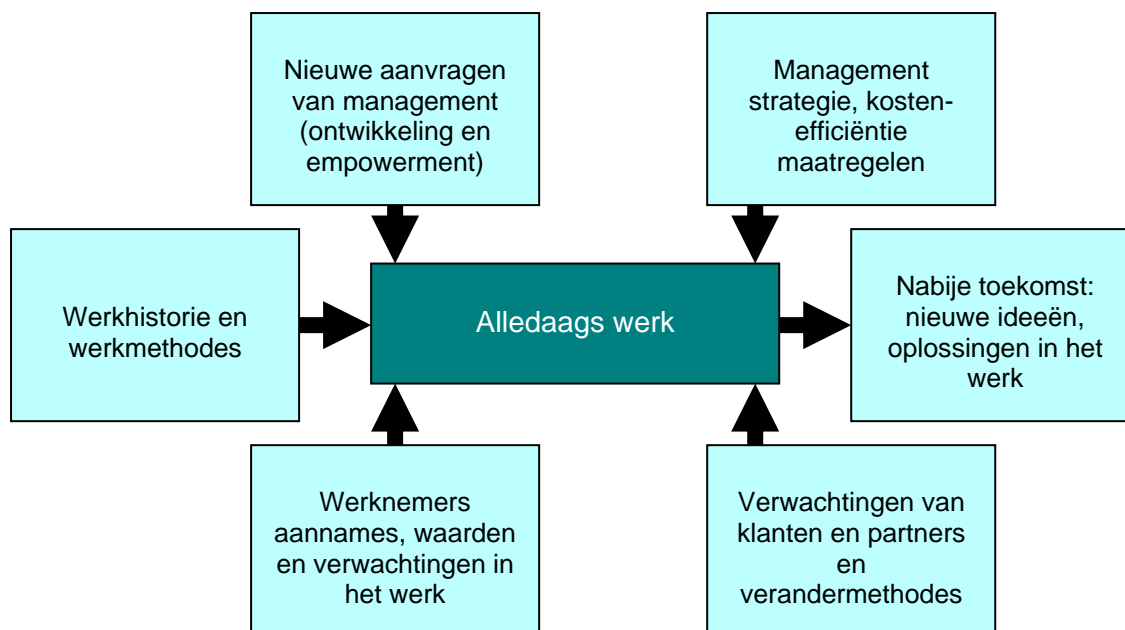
Nieuwe aanvragen van management (ontwikkeling en empowerment)

Management strategie, kosten-efficiëntie maatregelen

Werkhistorie en werkmethodes

Alledaags werk

Nabije toekomst: nieuwe ideeën, oplossingen in het werk

Werknemers aannames, waarden en verwachtingen in het werk

Verwachtingen van klanten en partners en verandermethodes